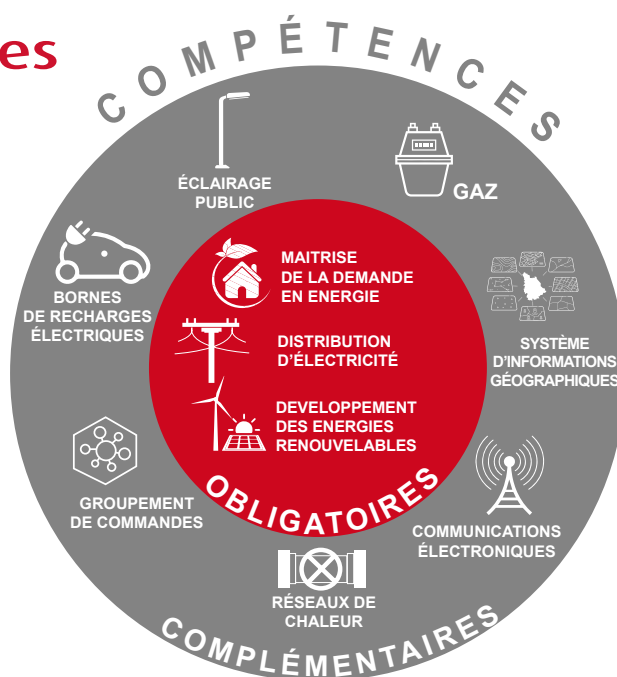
es

COMPÉTENCES

ÉCLAIRAGE PUBLIC

GAZ

BORNES DE RECHARGES ÉLECTRIQUES

MAITRISE DE LA DEMANDE EN ENERGIE

DISTRIBUTION D'ÉLECTRICITÉ

DEVELOPPEMENT DES ENERGIES RENOUVELABLES

OBLIGATOIRES

SYSTÈME D'INFORMATIONS GÉOGRAPHIQUES

GROUPEMENT DE COMMANDES

COMMUNICATIONS ÉLECTRONIQUES

RÉSEAUX DE CHALEUR

COMPLÉMENTAIRES